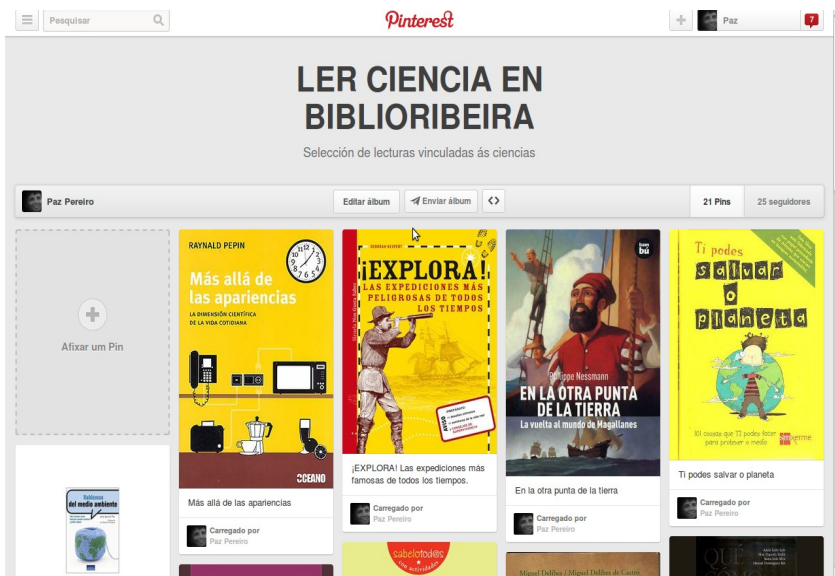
Pesquisar

Pinterest

Paz

7

LER CIENCIA EN BIBLIORIBEIRA

Selección de lecturas vinculadas ás ciencias

Paz Pereiro

Editar álbum

Enviar álbum

21 Pins

25 seguidores

Afixar um Pin

RAYNALD PEPIN

Más allá de las apariencias

LA DIMENSIÓN CIENTÍFICA DE LA VIDA COTIDIANA

OCEANO

Más allá de las apariencias

Carregado por Paz Pereiro

¡EXPLORA!

LAS EXPEDICIONES MÁS PELIGROSAS DE TODOS LOS TIEMPOS

¡EXPLORA! Las expediciones más famosas de todos los tiempos.

Carregado por Paz Pereiro

Philippe Nessmann

EN LA OTRA PUNTA DE LA TIERRA

La vuelta al mundo de Magallanes

En la otra punta de la tierra

Carregado por Paz Pereiro

Ti podes salvar o planeta

101 cousas que TI podes facer para protexer o medio

Ti podes salvar o planeta

Carregado por Paz Pereiro

sabelotodos

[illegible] del medio ambiente

Miguel Delibes / Miguel Delibes de Castro